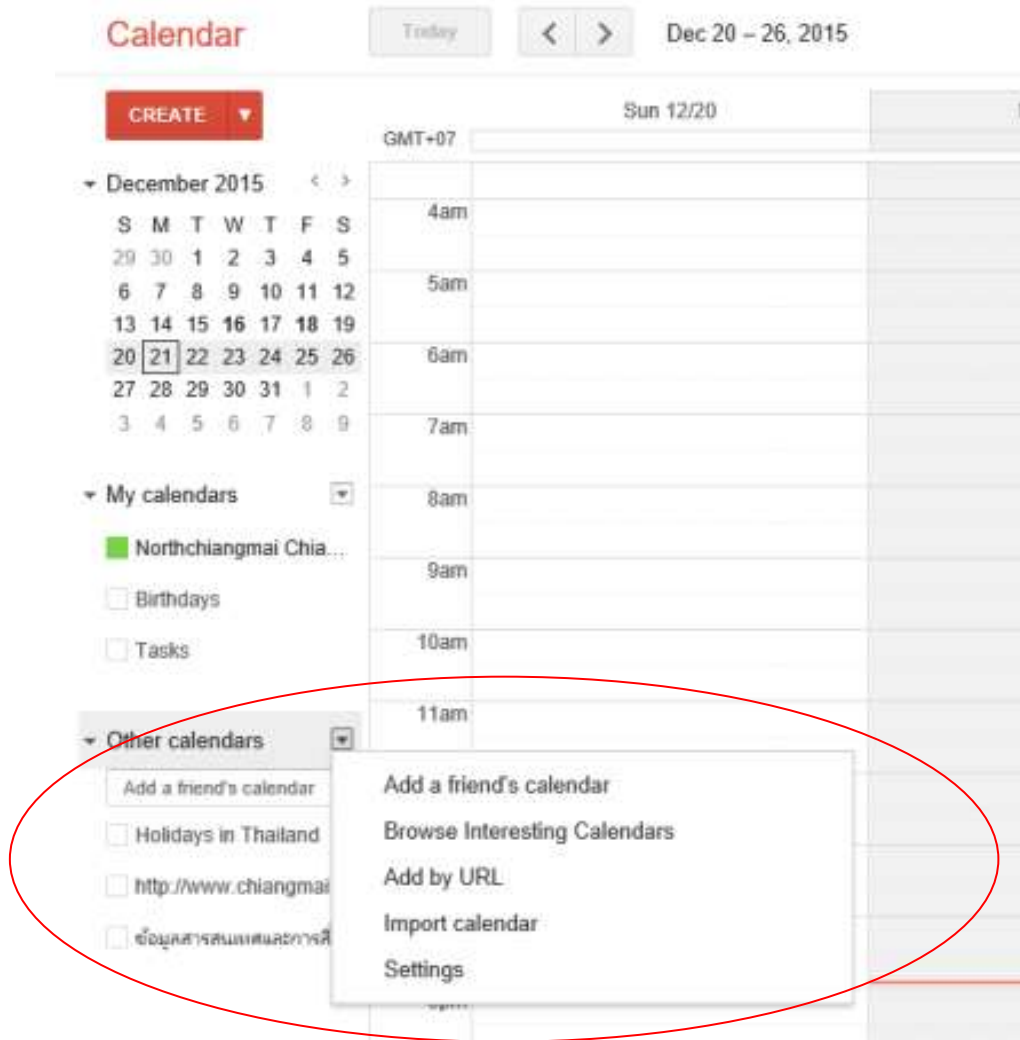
Calendar

Today

Dec 20 – 26, 2015

CREATE ▾

December 2015

| S | M | T | W | T | F | S |
|---|---|---|---|---|---|---|
| 29 | 30 | 1 | 2 | 3 | 4 | 5 |
| 6 | 7 | 8 | 9 | 10 | 11 | 12 |
| 13 | 14 | 15 | 16 | 17 | 18 | 19 |
| 20 | 21 | 22 | 23 | 24 | 25 | 26 |
| 27 | 28 | 29 | 30 | 31 | 1 | 2 |
| 3 | 4 | 5 | 6 | 7 | 8 | 9 |

My calendars

Northchiangmai Chia...

Birthdays

Tasks

Other calendars

Add a friend's calendar

Holidays in Thailand

http://www.chiangmai

ข้อมูลสารสนเทศและการ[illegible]

Sun 12/20

GMT+07

4am

5am

6am

7am

8am

9am

10am

11am

Add a friend's calendar

Browse Interesting Calendars

Add by URL

Import calendar

Settings